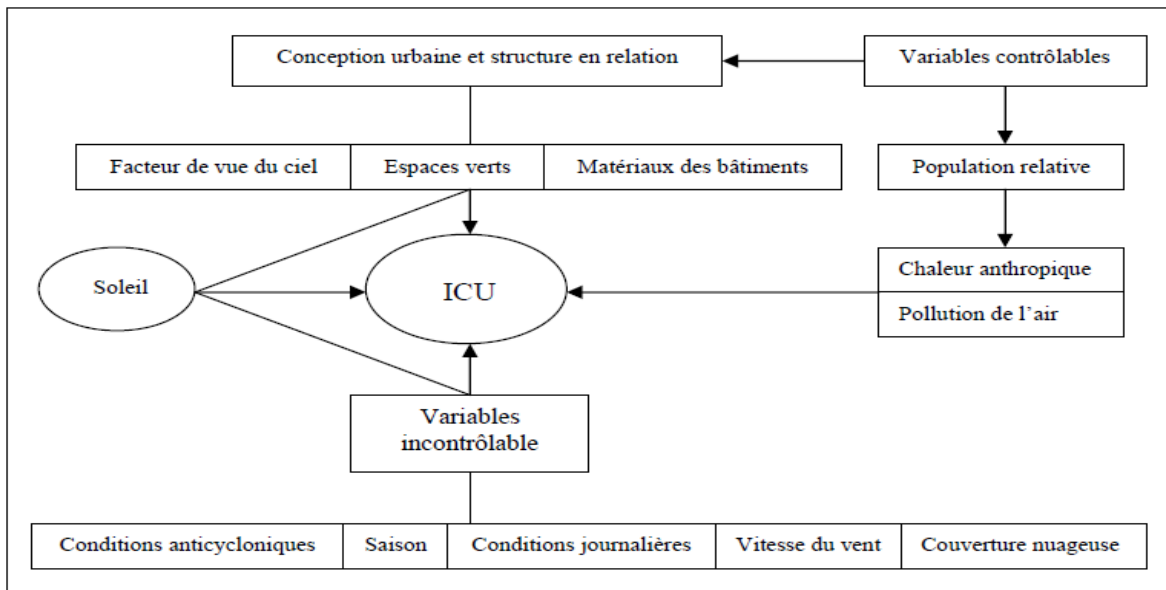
Conception urbaine et structure en relation

Variables contrôlables

Facteur de vue du ciel | Espaces verts | Matériaux des bâtiments

Population relative

Soleil

ICU

Chaleur anthropique
Pollution de l'air

Variables incontrôlable

Conditions anticycloniques | Saison | Conditions journalières | Vitesse du vent | Couverture nuageuse